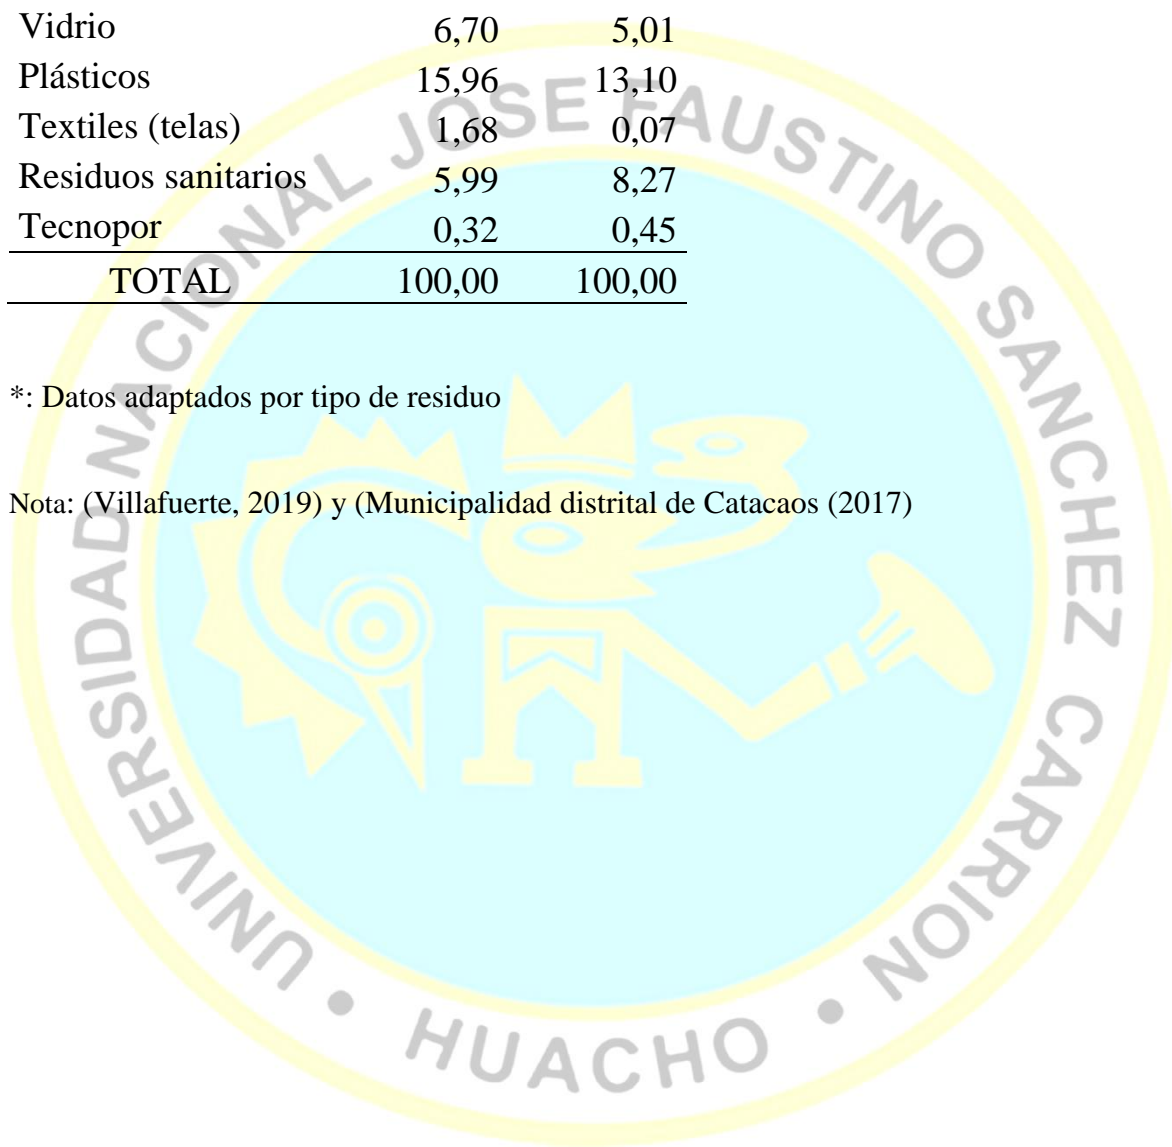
| | | |
|---|---|---|
| Vidrio | 6,70 | 5,01 |
| Plásticos | 15,96 | 13,10 |
| Textiles (telas) | 1,68 | 0,07 |
| Residuos sanitarios | 5,99 | 8,27 |
| Tecnopor | 0,32 | 0,45 |
| TOTAL | 100,00 | 100,00 |

*: Datos adaptados por tipo de residuo

Nota: (Villafuerte, 2019) y (Municipalidad distrital de Catacaos (2017)

UNIVERSIDAD NACIONAL JOSE FAUSTINO SANCHEZ CARRION • HUACHO •